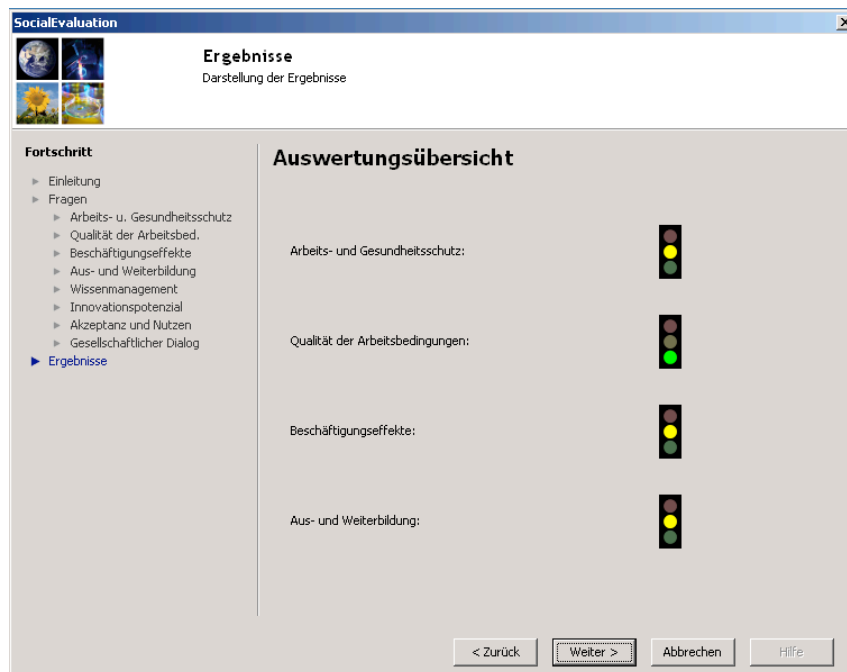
SocialEvaluation

Ergebnisse
Darstellung der Ergebnisse

Fortschritt
Einleitung
Fragen
Arbeits- u. Gesundheitsschutz
Qualität der Arbeitsbed.
Beschäftigungseffekte
Aus- und Weiterbildung
Wissenmanagement
Innovationspotenzial
Akzeptanz und Nutzen
Gesellschaftlicher Dialog
Ergebnisse

Auswertungsübersicht

Arbeits- und Gesundheitsschutz:

Qualität der Arbeitsbedingungen:

Beschäftigungseffekte:

Aus- und Weiterbildung:

< Zurück
Weiter >
Abbrechen
Hilfe